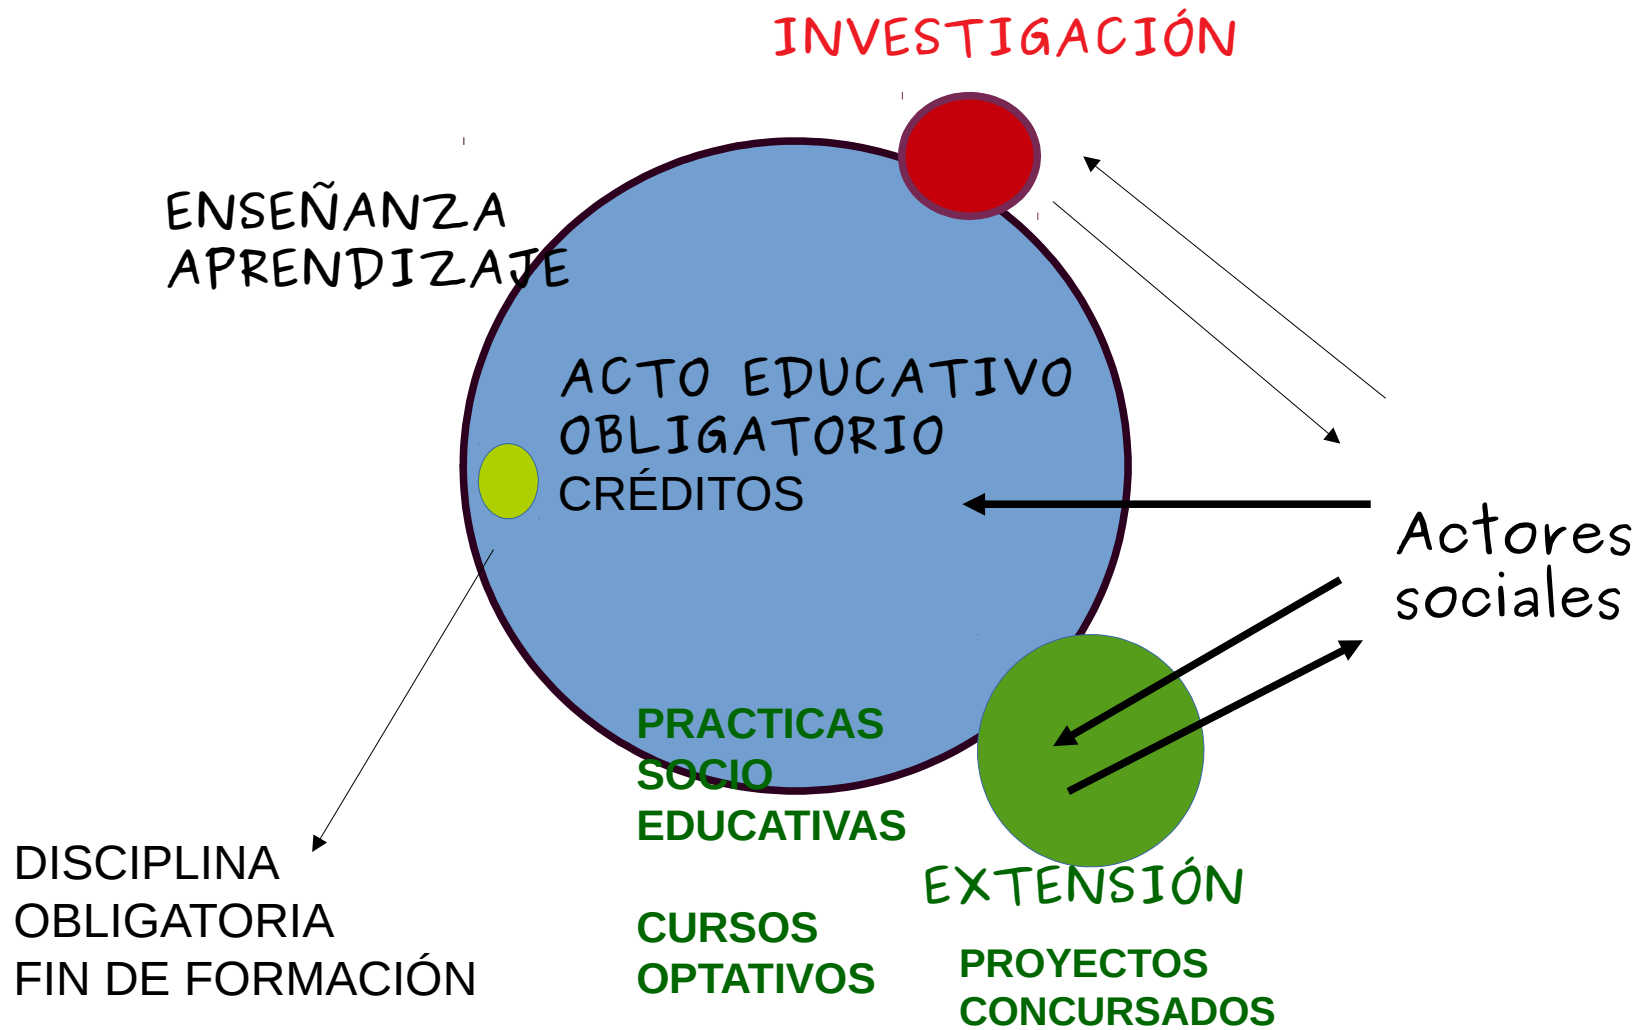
INVESTIGACIÓN

ENSEÑANZA
APRENDIZAJE

ACTO EDUCATIVO
OBLIGATORIO
CRÉDITOS

Actores
sociales

PRACTICAS
SOCIO
EDUCATIVAS

CURSOS
OPTATIVOS

EXTENSIÓN

PROYECTOS
CONCURSADOS

DISCIPLINA
OBLIGATORIA
FIN DE FORMACIÓN